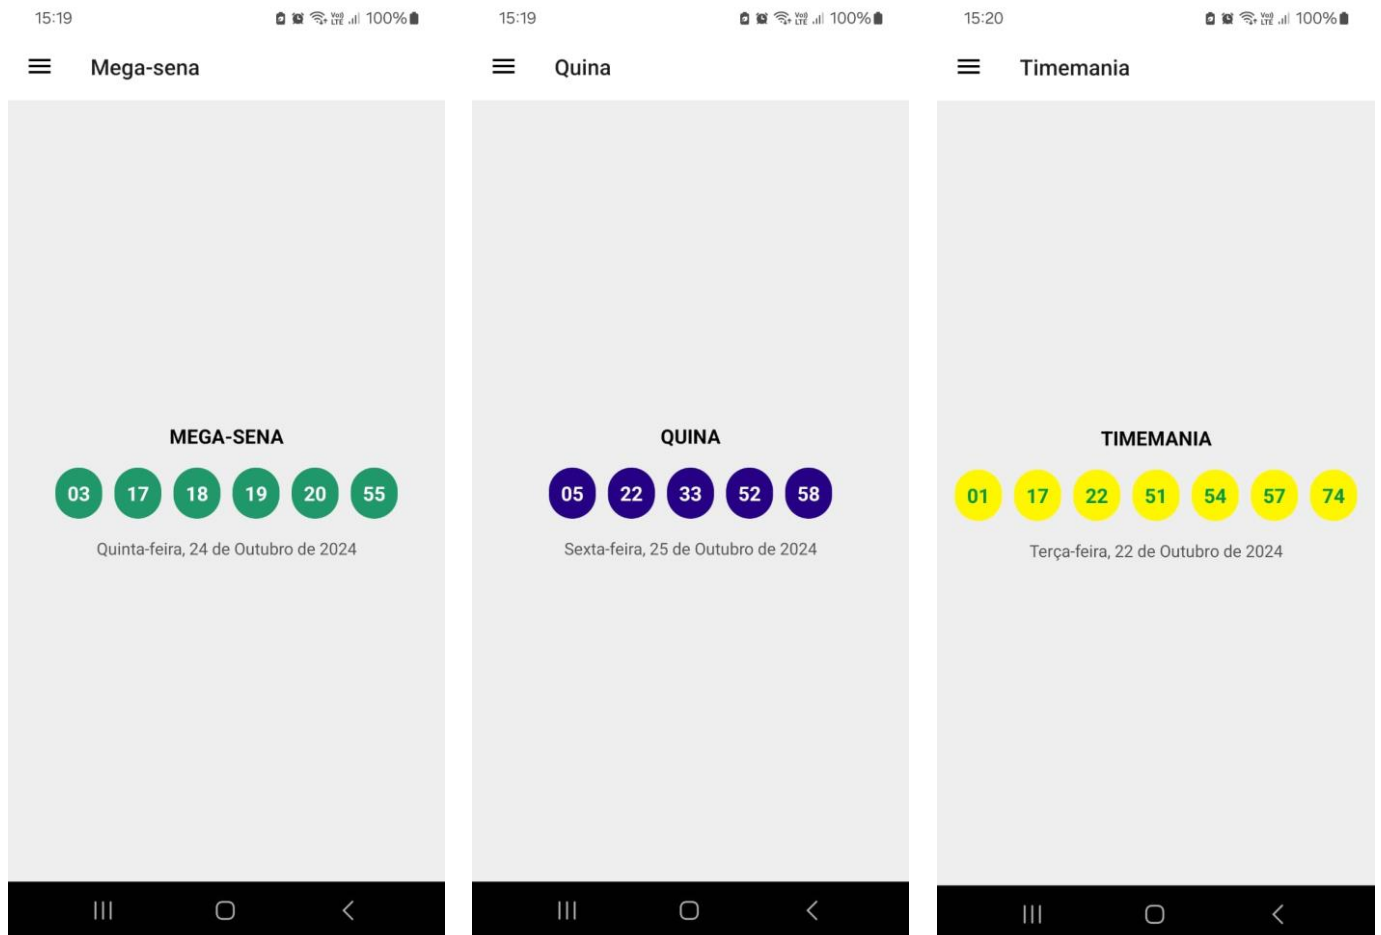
15:19

Vo) LTE 100%

Mega-sena

MEGA-SENA

03 17 18 19 20 55

Quinta-feira, 24 de Outubro de 2024

15:19

Vo) LTE 100%

Quina

QUINA

05 22 33 52 58

Sexta-feira, 25 de Outubro de 2024

15:20

Vo) LTE 100%

Timemania

TIMEMANIA

01 17 22 51 54 57 74

Terça-feira, 22 de Outubro de 2024